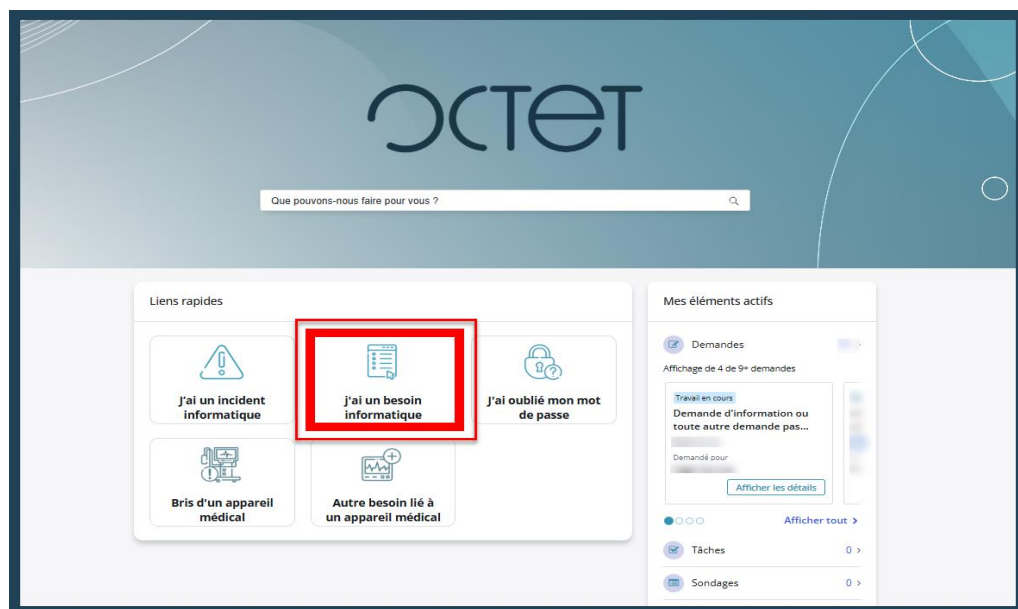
OCTET

Que pouvons-nous faire pour vous ?

Liens rapides

J'ai un incident informatique

j'ai un besoin informatique

J'ai oublié mon mot de passe

Bris d'un appareil médical

Autre besoin lié à un appareil médical

Mes éléments actifs

Demandes

Affichage de 4 de 9+ demandes

Travail en cours

Demande d'information ou toute autre demande pas...

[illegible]

Demandé pour

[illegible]

Afficher les détails

Afficher tout >

Tâches 0 >

Sondages 0 >